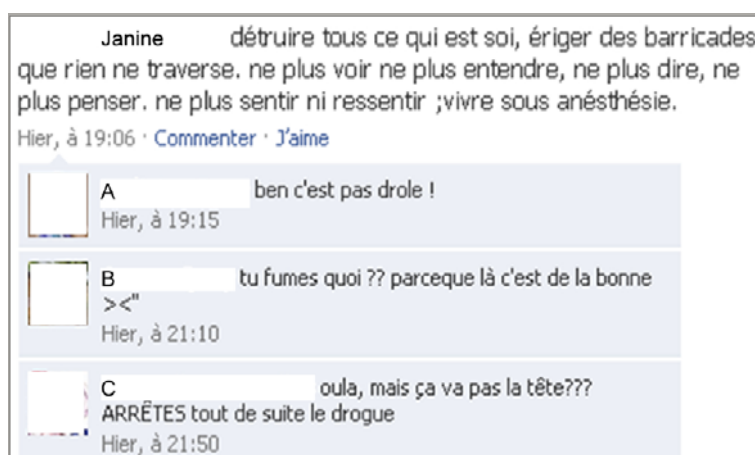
Janine détruire tous ce qui est soi, ériger des barricades que rien ne traverse. ne plus voir ne plus entendre, ne plus dire, ne plus penser. ne plus sentir ni ressentir ;vivre sous anésthésie.
Hier, à 19:06 · Commenter · J'aime

A ben c'est pas drole !
Hier, à 19:15

B tu fumes quoi ?? parceque là c'est de la bonne ><"
Hier, à 21:10

C oula, mais ça va pas la tête??? ARRÊTES tout de suite le drogue
Hier, à 21:50